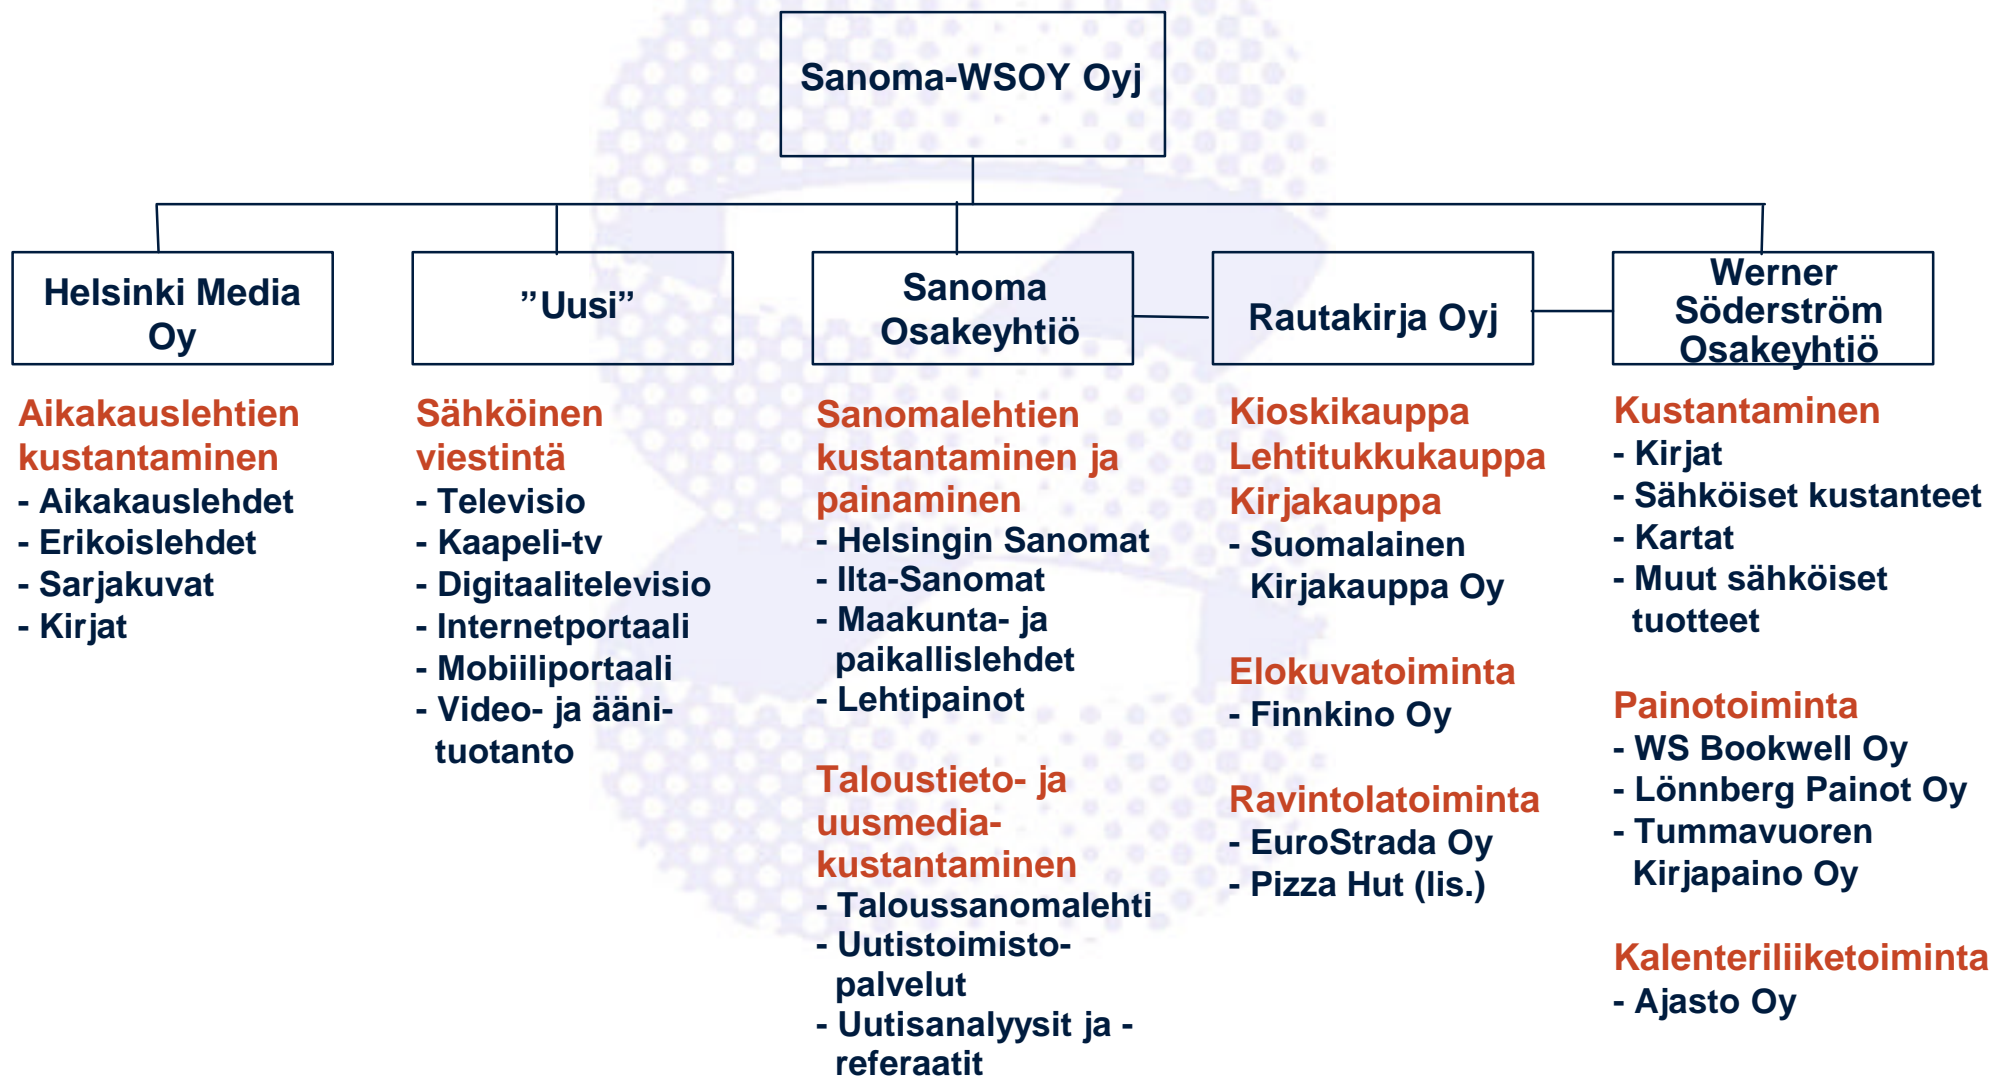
Sanoma-WSOY Oyj

Helsinki Media Oy

Aikakauslehtien kustantaminen
- Aikakauslehdet
- Erikoislehdet
- Sarjakuvat
- Kirjat

”Uusi”

Sähköinen viestintä
- Televisio
- Kaapeli-tv
- Digitaalitelevisio
- Internetportaali
- Mobiiliportaali
- Video- ja äänituotanto

Sanoma Osakeyhtiö

Sanomalehtien kustantaminen ja painaminen
- Helsingin Sanomat
- Ilta-Sanomat
- Maakunta- ja paikallislehdet
- Lehtipainot

Taloustieto- ja uusmedia-kustantaminen
- Taloussanomalehti
- Uutistoimisto-palvelut
- Uutisanalyysit ja -referaatit

Rautakirja Oyj

Kioskikauppa
Lehtitukkukauppa
Kirjakauppa
- Suomalainen Kirjakauppa Oy

Elokuvatoiminta
- Finnkino Oy

Ravintolatoiminta
- EuroStrada Oy
- Pizza Hut (lis.)

Werner Söderström Osakeyhtiö

Kustantaminen
- Kirjat
- Sähköiset kustanteet
- Kartat
- Muut sähköiset tuotteet

Painotoiminta
- WS Bookwell Oy
- Lönnberg Painot Oy
- Tummavuoren Kirjapaino Oy

Kalenteriliiketoiminta
- Ajasto Oy